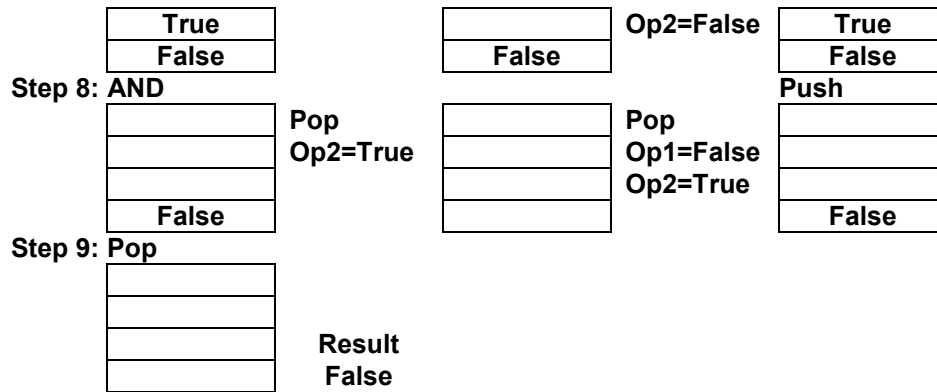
| True |
|---|
| False |

| |
|---|
| False |

Op2=False

| True |
|---|
| False |

Step 8: AND

Push

| |
|---|
| |
| |
| False |

Pop
Op2=True

| |
|---|
| |
| |
| |

Pop
Op1=False
Op2=True

| |
|---|
| |
| |
| False |

Step 9: Pop

| |
|---|
| |
| |
| |

Result
False